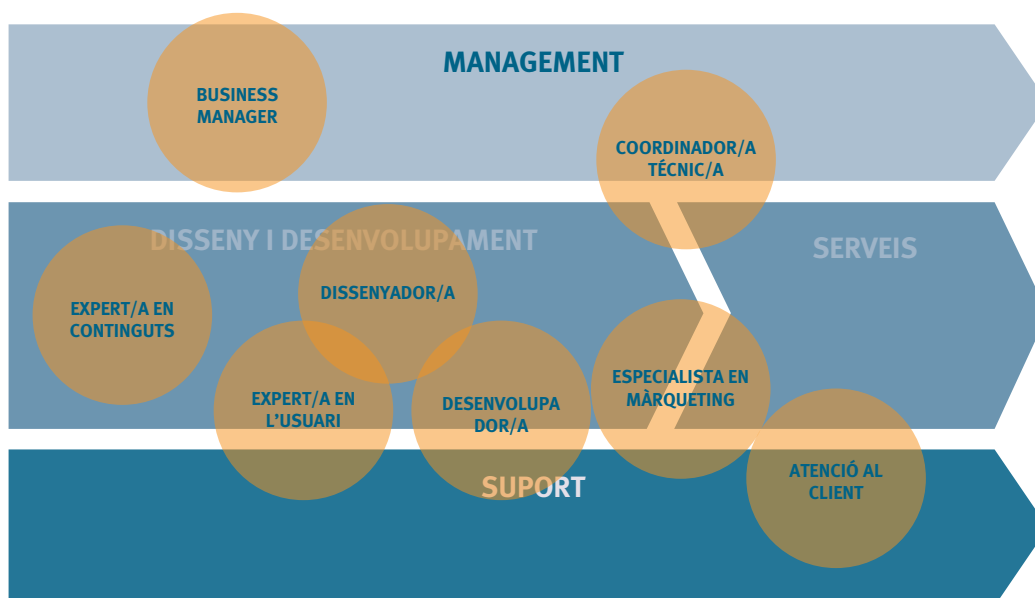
MANAGEMENT

BUSINESS MANAGER

COORDINADOR/A TÈCNIC/A

DISSENY I DESENVOLUPAMENT

SERVEIS

EXPERT/A EN CONTINGUTS

DISSENYADOR/A

EXPERT/A EN L'USUARI

DESENVOLUPA DOR/A

ESPECIALISTA EN MÀRQUETING

SUPORT

ATENCIÓ AL CLIENT